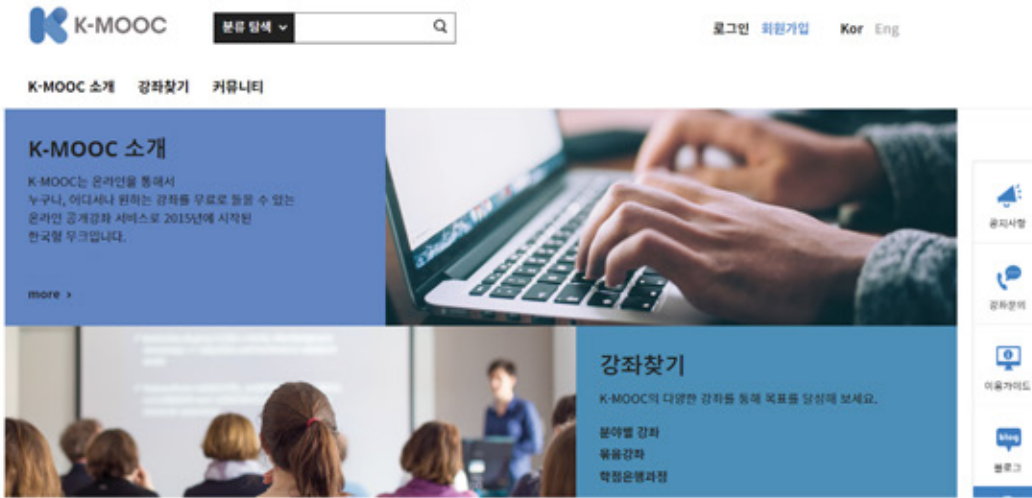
K-MOOC

분류 탐색

로그인 회원가입 Kor Eng

K-MOOC 소개 강좌찾기 커뮤니티

K-MOOC 소개

K-MOOC는 온라인을 통해서 누구나, 어디서나 원하는 강좌를 무료로 들을 수 있는 온라인 공개강좌 서비스로 2015년에 시작된 한국형 무크입니다.

more ›

강좌찾기

K-MOOC의 다양한 강좌를 통해 목표를 달성해 보세요.

분야별 강좌
묶음강좌
학점은행과정

공지사항
강좌문의
이용가이드
블로그